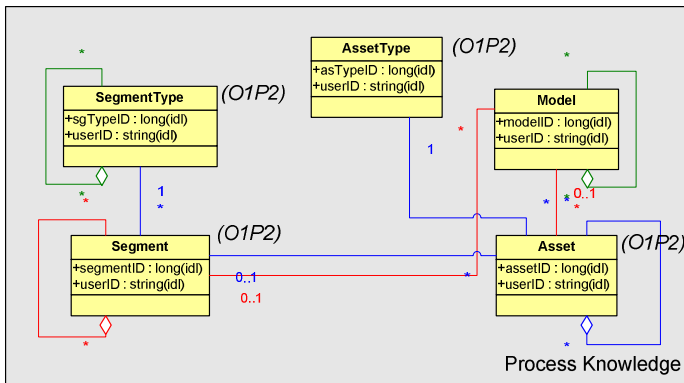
SegmentType
+sgTypeID : long(idl)
+userID : string(idl)

(O1P2)

AssetType
+asTypeID : long(idl)
+userID : string(idl)

(O1P2)

Model
+modelID : long(idl)
+userID : string(idl)

Segment
+segmentID : long(idl)
+userID : string(idl)

(O1P2)

Asset
+assetID : long(idl)
+userID : string(idl)

(O1P2)

*
*
*
1
*
*
1
*
*
0..1
*
*
*
*
0..1
*
0..1
*
*

Process Knowledge